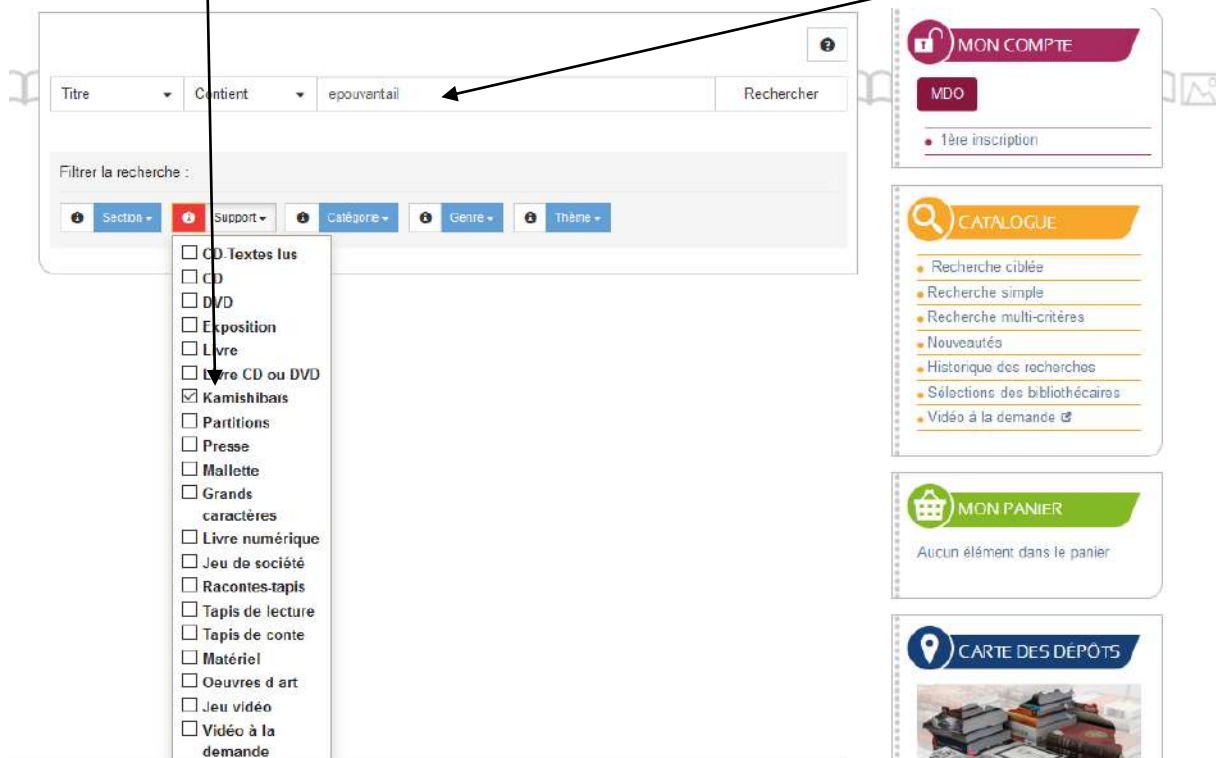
Titre
Contient
epouvantail
Rechercher

Filtrer la recherche :

Section
Support
Catégorie
Genre
Thème

☐ CD Textes lus
☐ CD
☐ DVD
☐ Exposition
☐ Livre
☐ Livre CD ou DVD
☑ Kamishibaïs
☐ Partitions
☐ Presse
☐ Mallette
☐ Grands caractères
☐ Livre numérique
☐ Jeu de société
☐ Racontes-tapis
☐ Tapis de lecture
☐ Tapis de conte
☐ Matériel
☐ Oeuvres d art
☐ Jeu vidéo
☐ Vidéo à la demande

MON COMPTE
MDO
1ère inscription

CATALOGUE
Recherche ciblée
Recherche simple
Recherche multi-critères
Nouveautés
Historique des recherches
Sélections des bibliothécaires
Vidéo à la demande

MON PANIER
Aucun élément dans le panier

CARTE DES DÉPÔTS